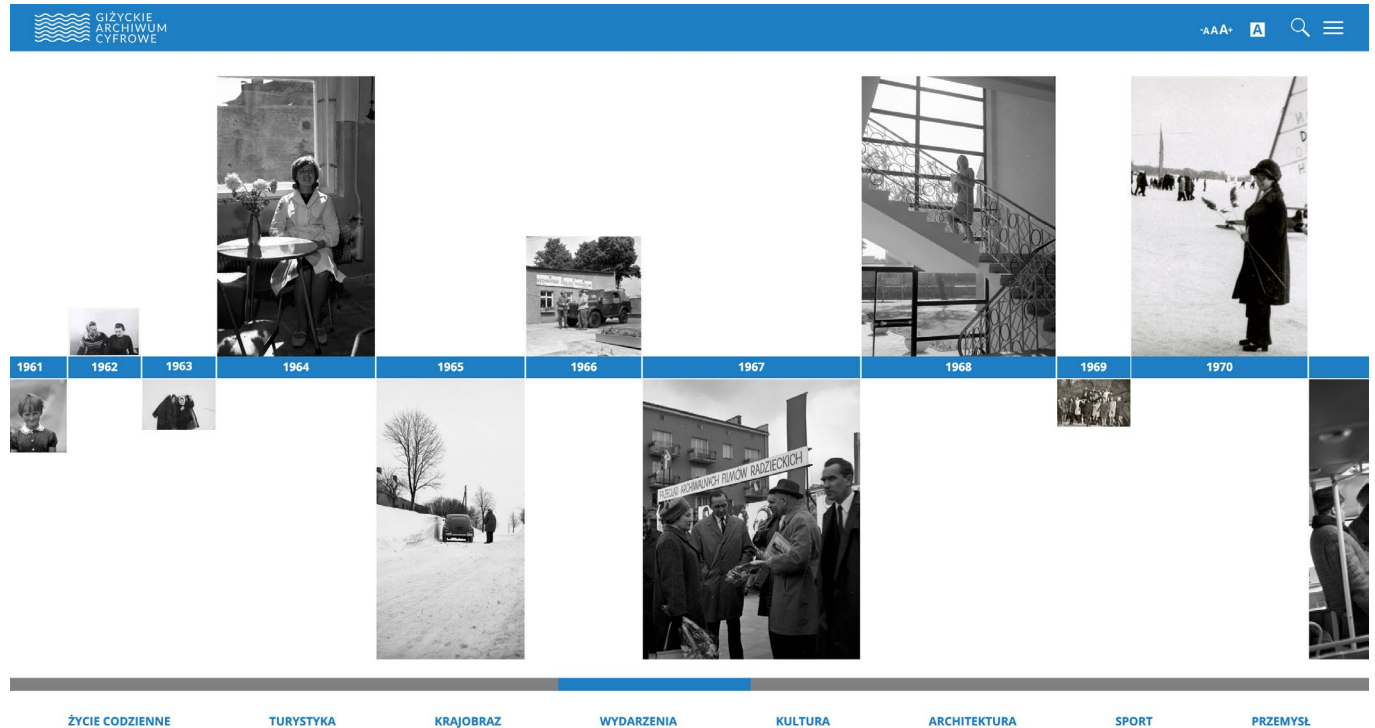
GIŻYCKIE ARCHIWUM CYFROWE

-AA+ A

1961
1962
1963
1964
1965
1966
1967
1968
1969
1970

PRZEGLĄD ARCHIWALNYCH FILMÓW RADZIECKICH

ŻYCIE CODZIENNE
TURYSTYKA
KRAJOBRAZ
WYDARZENIA
KULTURA
ARCHITEKTURA
SPORT
PRZEMYSŁ